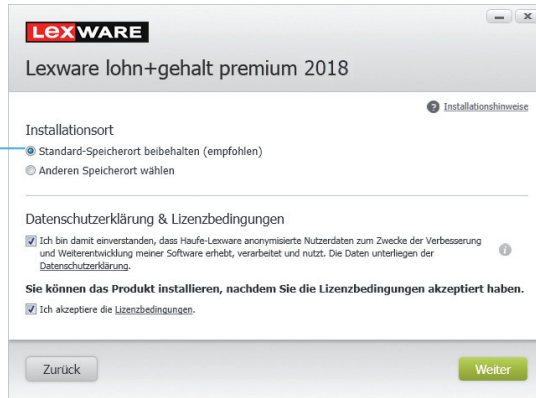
LEXWARE

Lexware lohn+gehalt premium 2018

Installationshinweise

Installationsort

Standard-Speicherort beibehalten (empfohlen)

Anderen Speicherort wählen

Datenschutzerklärung & Lizenzbedingungen

Ich bin damit einverstanden, dass Haufe-Lexware anonymisierte Nutzerdaten zum Zwecke der Verbesserung und Weiterentwicklung meiner Software erhebt, verarbeitet und nutzt. Die Daten unterliegen der Datenschutzerklärung.

Sie können das Produkt installieren, nachdem Sie die Lizenzbedingungen akzeptiert haben.

Ich akzeptiere die Lizenzbedingungen.

Zurück

Weiter